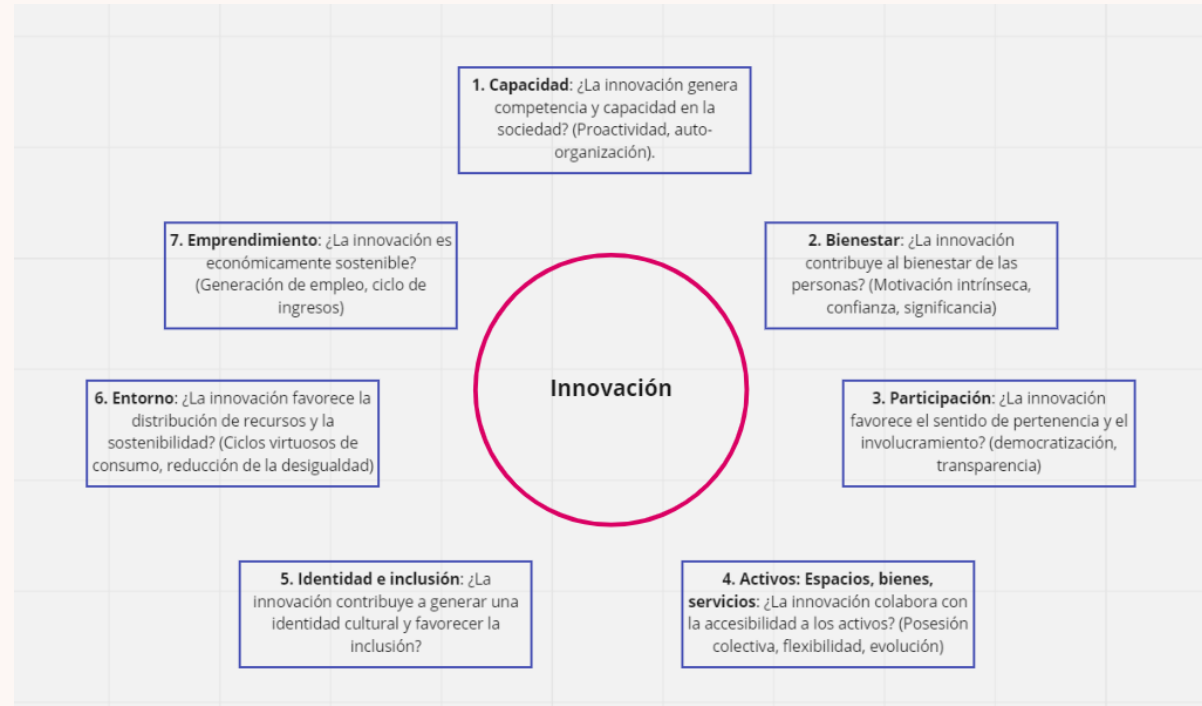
1. Capacidad: ¿La innovación genera competencia y capacidad en la sociedad? (Proactividad, auto-organización).

7. Emprendimiento: ¿La innovación es económicamente sostenible? (Generación de empleo, ciclo de ingresos)

2. Bienestar: ¿La innovación contribuye al bienestar de las personas? (Motivación intrínseca, confianza, significancia)

Innovación

6. Entorno: ¿La innovación favorece la distribución de recursos y la sostenibilidad? (Ciclos virtuosos de consumo, reducción de la desigualdad)

3. Participación: ¿La innovación favorece el sentido de pertenencia y el involucramiento? (democratización, transparencia)

5. Identidad e inclusión: ¿La innovación contribuye a generar una identidad cultural y favorecer la inclusión?

4. Activos: Espacios, bienes, servicios: ¿La innovación colabora con la accesibilidad a los activos? (Posesión colectiva, flexibilidad, evolución)